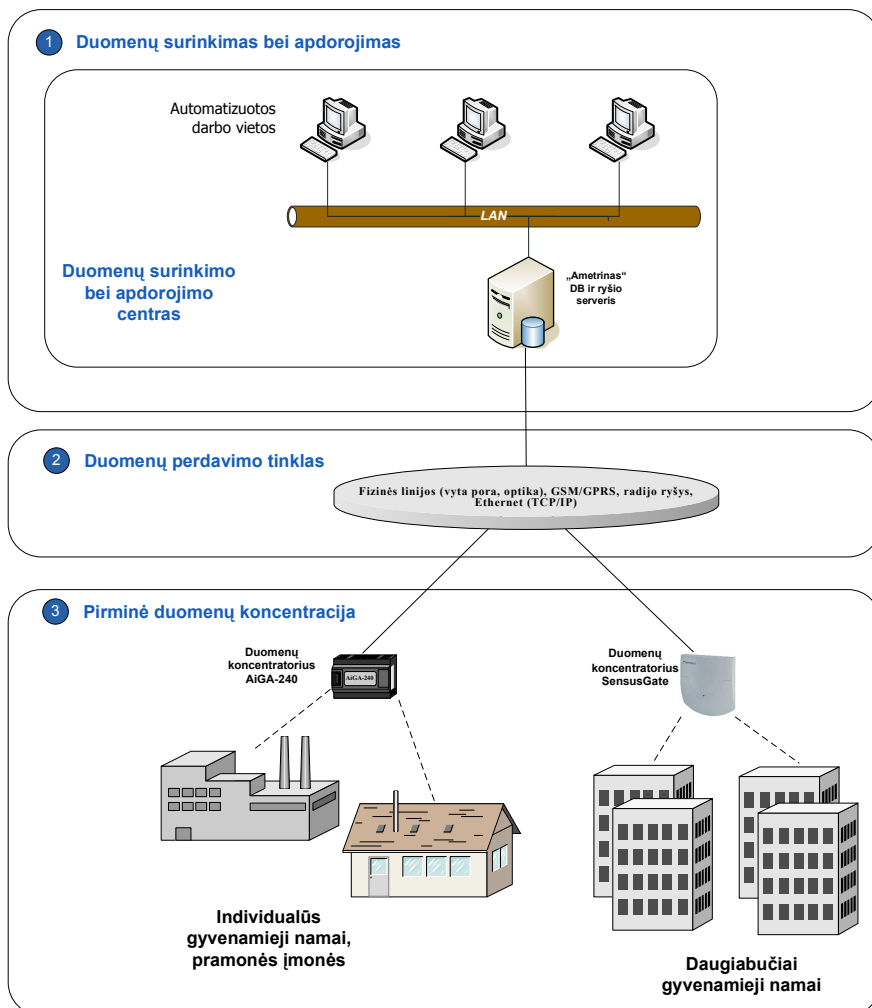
1 Duomenų surinkimas bei apdorojimas

Automatizuotos darbo vietos

LAN

Duomenų surinkimo bei apdorojimo centras

„Ametrinas“ DB ir ryšio serveris

2 Duomenų perdavimo tinklas

Fizinės linijos (vyta pora, optika), GSM/GPRS, radijo ryšys, Ethernet (TCP/IP)

3 Pirminė duomenų koncentracija

Duomenų koncentratorius AiGA-240

AiGA-240

Duomenų koncentratorius SensusGate

Individualūs gyvenamieji namai, pramonės įmonės

Daugiabučiai gyvenamieji namai